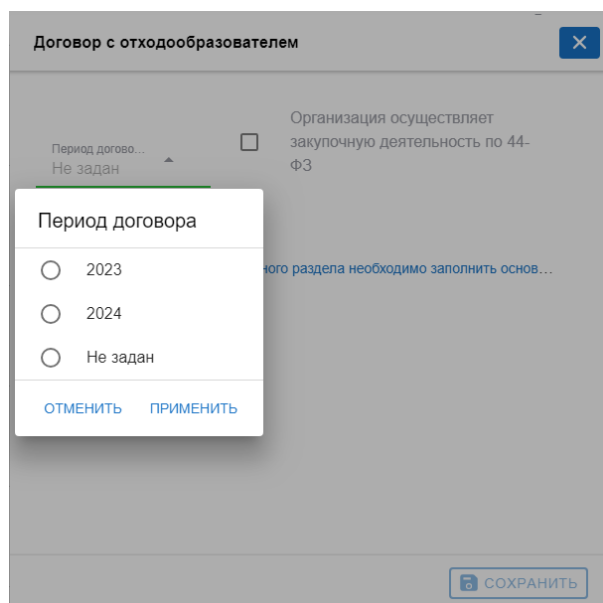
Договор с отходообразователем

Период догово...
Не задан

Организация осуществляет закупочную деятельность по 44-ФЗ

Период договора

2023

2024

Не задан

ОТМЕНИТЬ ПРИМЕНИТЬ

ного раздела необходимо заполнить основ...

СОХРАНИТЬ